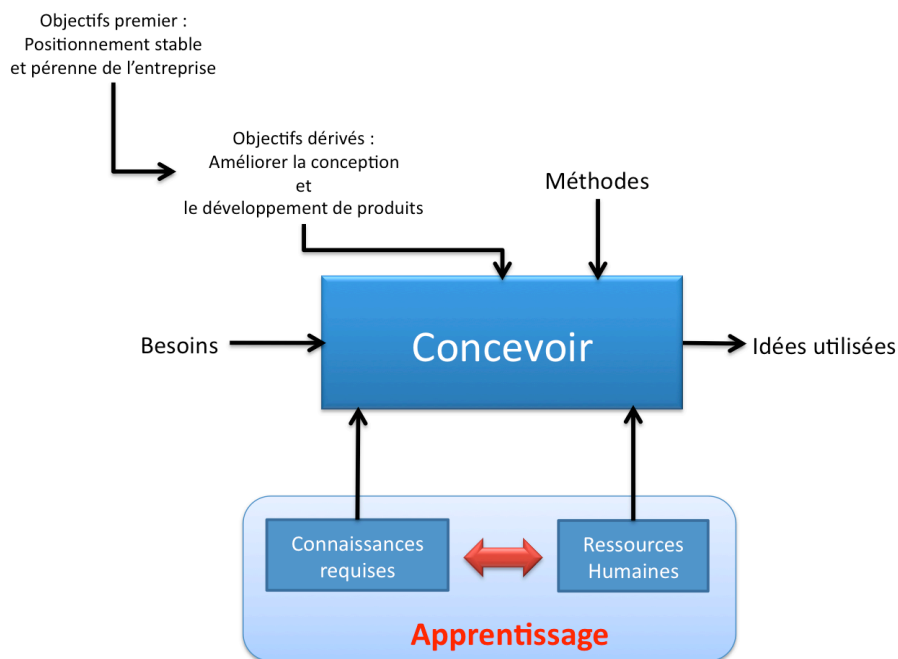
Objectifs premier :
Positionnement stable
et pérenne de l'entreprise

Objectifs dérivés :
Améliorer la conception
et
le développement de produits

Méthodes

Besoins

Concevoir

Idées utilisées

Connaissances requises

Ressources Humaines

Apprentissage